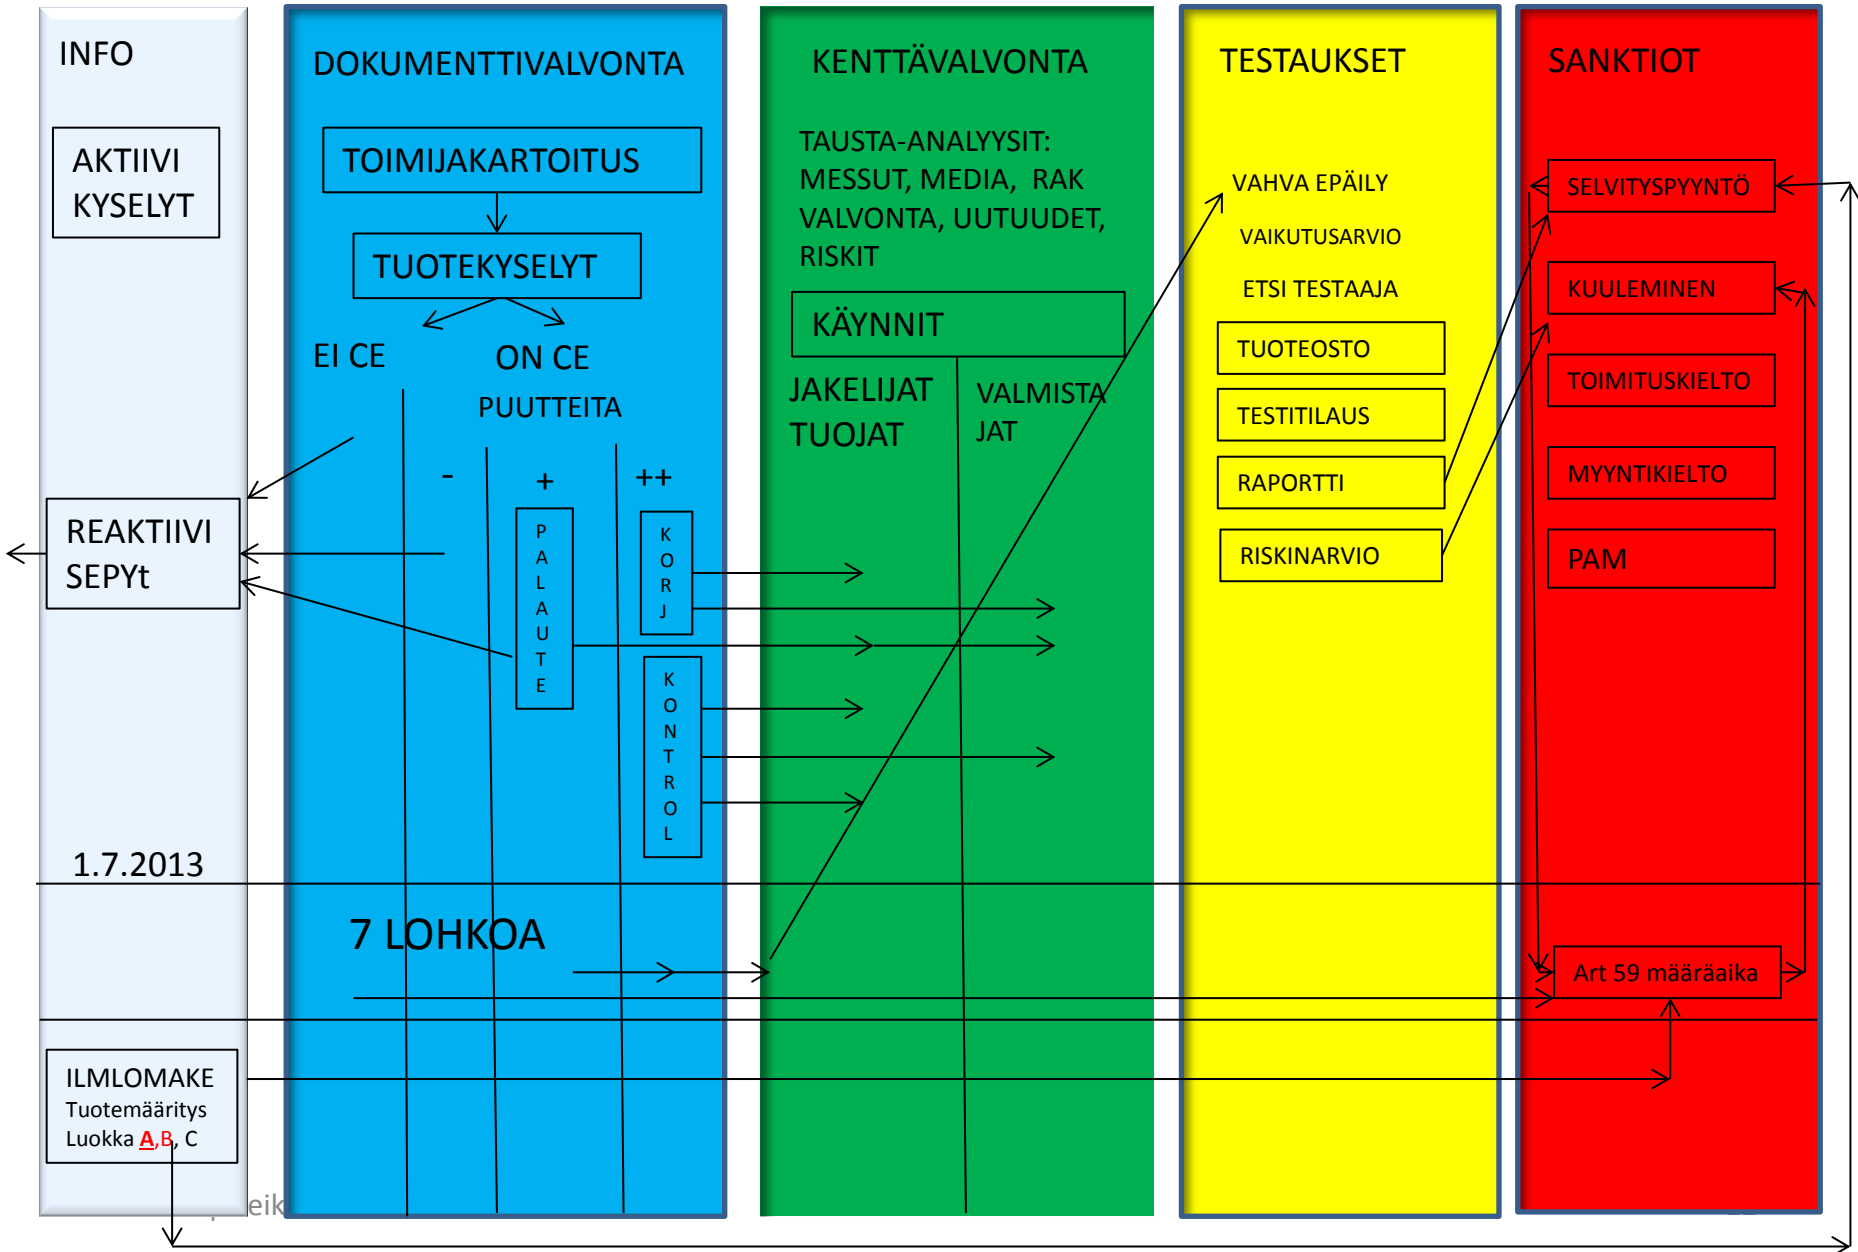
INFO

AKTIIVI KYSELYT

DOKUMENTTIVALVONTA

TOIMIJAKARTOITUS

TUOTEKYSELYT

EI CE

ON CE

PUUTTEITA

-

+

++

P A L A U T E

K O R J

K O N T R O L

REAKTIIVI SEPYt

KENTTÄVALVONTA

TAUSTA-ANALYYSIT: MESSUT, MEDIA, RAK VALVONTA, UUTUUDET, RISKIT

KÄYNNIT

JAKELIJAT TUOJAT

VALMISTAJAT

TESTAUKSET

VAHVA EPÄILY

VAIKUTUSARVIO

ETSI TESTAAJA

TUOTEOSTO

TESTITILAUS

RAPORTTI

RISKINARVIO

SANKTIOT

SELVITYSPYYNTÖ

KUULEMINEN

TOIMITUSKIELTO

MYYNTIKIELTO

PAM

1.7.2013

7 LOHKOA

Art 59 määräaika

ILMLOMAKE
Tuotemääritys
Luokka A,B, C

eik